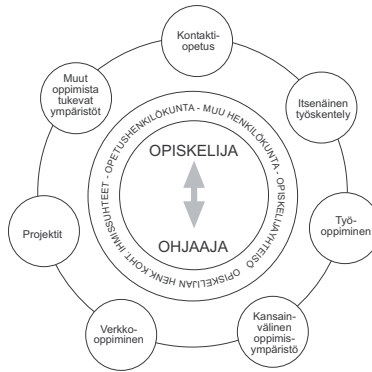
Kontaktiopetus

Itsenäinen työskentely

Työoppiminen

Kansainvälinen oppimisympäristö

Verkkooppiminen

Projektit

Muut oppimista tukevat ympäristöt

OPETUSHENKILÖKUNTA - MUU HENKILÖKUNTA - OPISKELIJAYHTEISÖ - OPISKELIJAN HENK.KOHT. IHMISSUHTEET -

OPISKELIJA

OHJAAJA